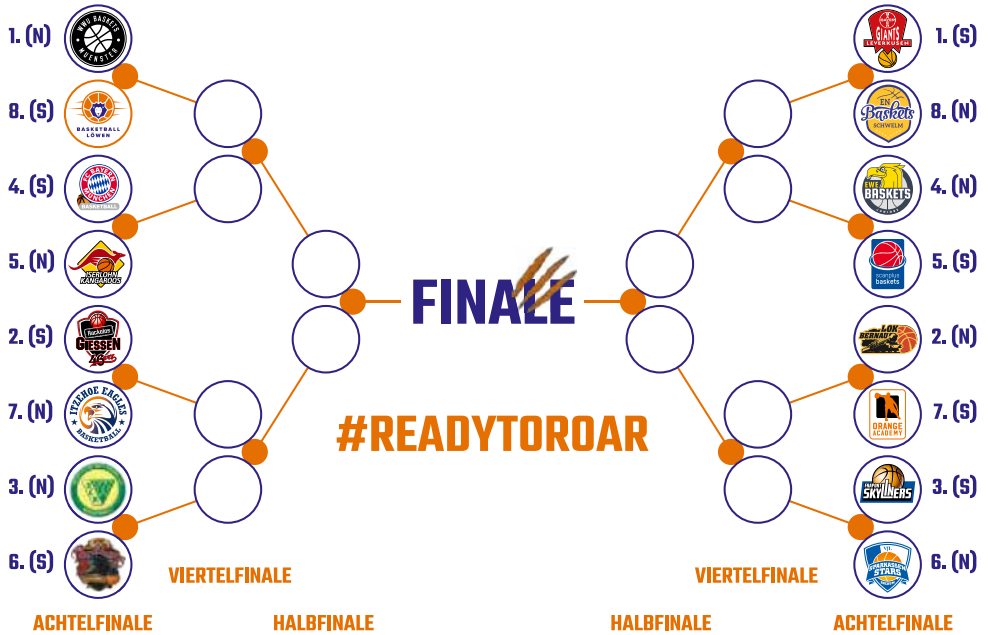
1. (N)
8. (S)
4. (S)
5. (N)
2. (S)
7. (N)
3. (N)
6. (S)

1. (S)
8. (N)
4. (N)
5. (S)
2. (N)
7. (S)
3. (S)
6. (N)

WWU BASKETS MÜNSTER
BASKETBALL LÖWEN
FC BAYERN MÜNCHEN BASKETBALL
ISERLOHN KANGAROOS
Rackelos GIESSEN 46ers
ITZEHOE EAGLES BASKETBALL

GIANTS LEVERKUSEN
EN Baskets SCHWELM
EWE BASKETS
scanplus baskets
LOK BERNAU
ORANGE ACADEMY
FRAPORT SKYLINERS
VfL SPARKASSEN STARS

FINALE

#READYTOROAR

VIERTELFINALE
VIERTELFINALE

ACHTELFINALE
HALBFINALE
HALBFINALE
ACHTELFINALE